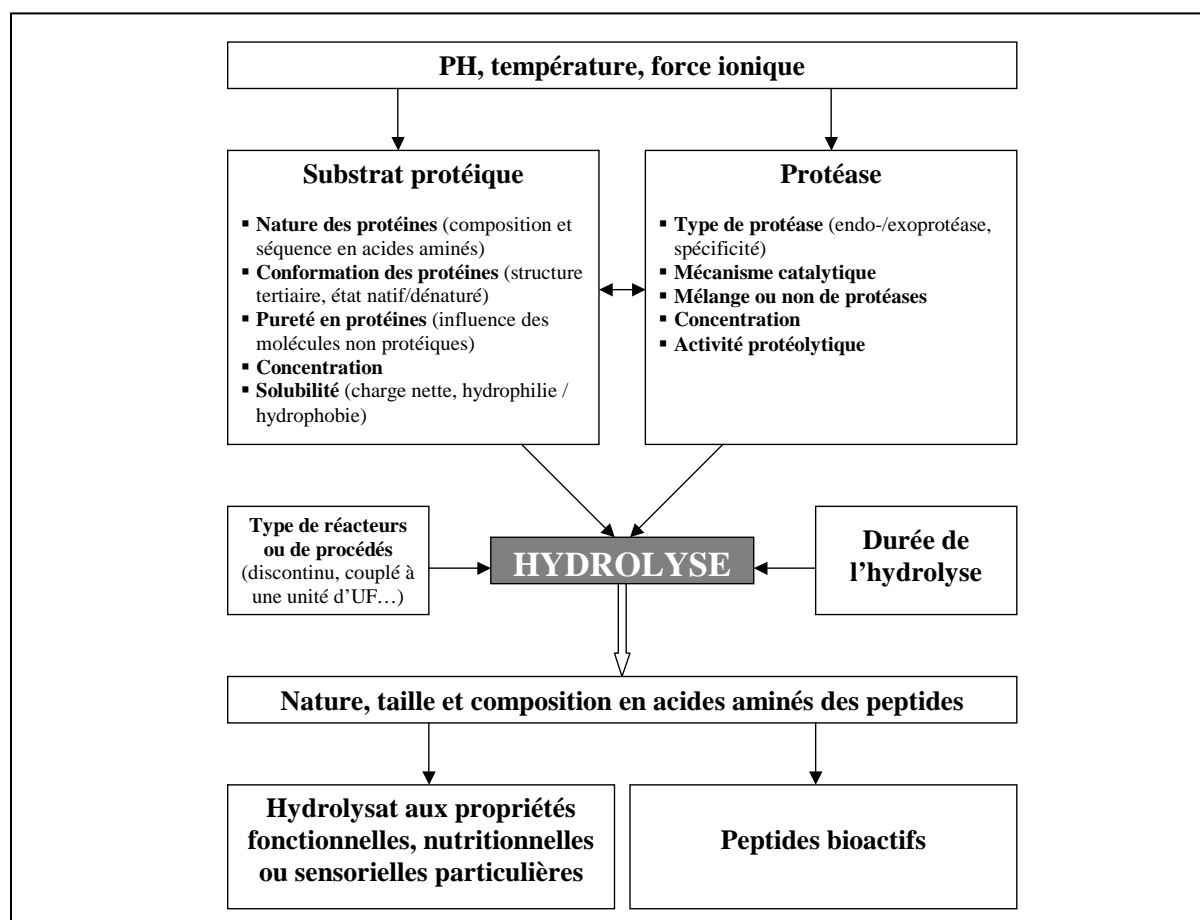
PH, température, force ionique

Substrat protéique

- Nature des protéines (composition et séquence en acides aminés)
- Conformation des protéines (structure tertiaire, état natif/dénaturé)
- Pureté en protéines (influence des molécules non protéiques)
- Concentration
- Solubilité (charge nette, hydrophilie / hydrophobie)

Protéase

- Type de protéase (endo-/exoprotéase, spécificité)
- Mécanisme catalytique
- Mélange ou non de protéases
- Concentration
- Activité protéolytique

Type de réacteurs ou de procédés (discontinu, couplé à une unité d'UF…)

HYDROLYSE

Durée de l'hydrolyse

Nature, taille et composition en acides aminés des peptides

Hydrolysat aux propriétés fonctionnelles, nutritionnelles ou sensorielles particulières

Peptides bioactifs